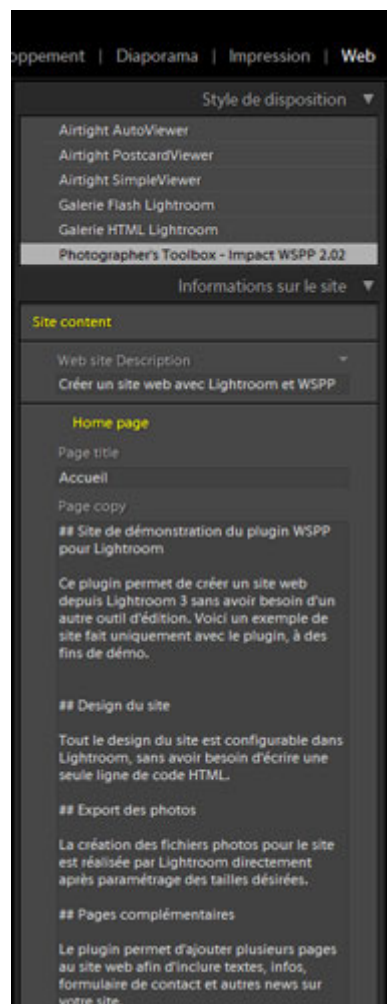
oppement | Diaporama | Impression | Web

Style de disposition ▼

Airtight AutoViewer
Airtight PostcardViewer
Airtight SimpleViewer
Galerie Flash Lightroom
Galerie HTML Lightroom
Photographer's Toolbox - Impact WSPP 2.02

Informations sur le site ▼

Site content

Web site Description
Créer un site web avec Lightroom et WSPP

Home page

Page title
Accueil

Page copy
## Site de démonstration du plugin WSPP pour Lightroom

Ce plugin permet de créer un site web depuis Lightroom 3 sans avoir besoin d'un autre outil d'édition. Voici un exemple de site fait uniquement avec le plugin, à des fins de démo.

## Design du site

Tout le design du site est configurable dans Lightroom, sans avoir besoin d'écrire une seule ligne de code HTML.

## Export des photos

La création des fichiers photos pour le site est réalisée par Lightroom directement après paramétrage des tailles désirées.

## Pages complémentaires

Le plugin permet d'ajouter plusieurs pages au site web afin d'inclure textes, infos, formulaire de contact et autres news sur votre site.